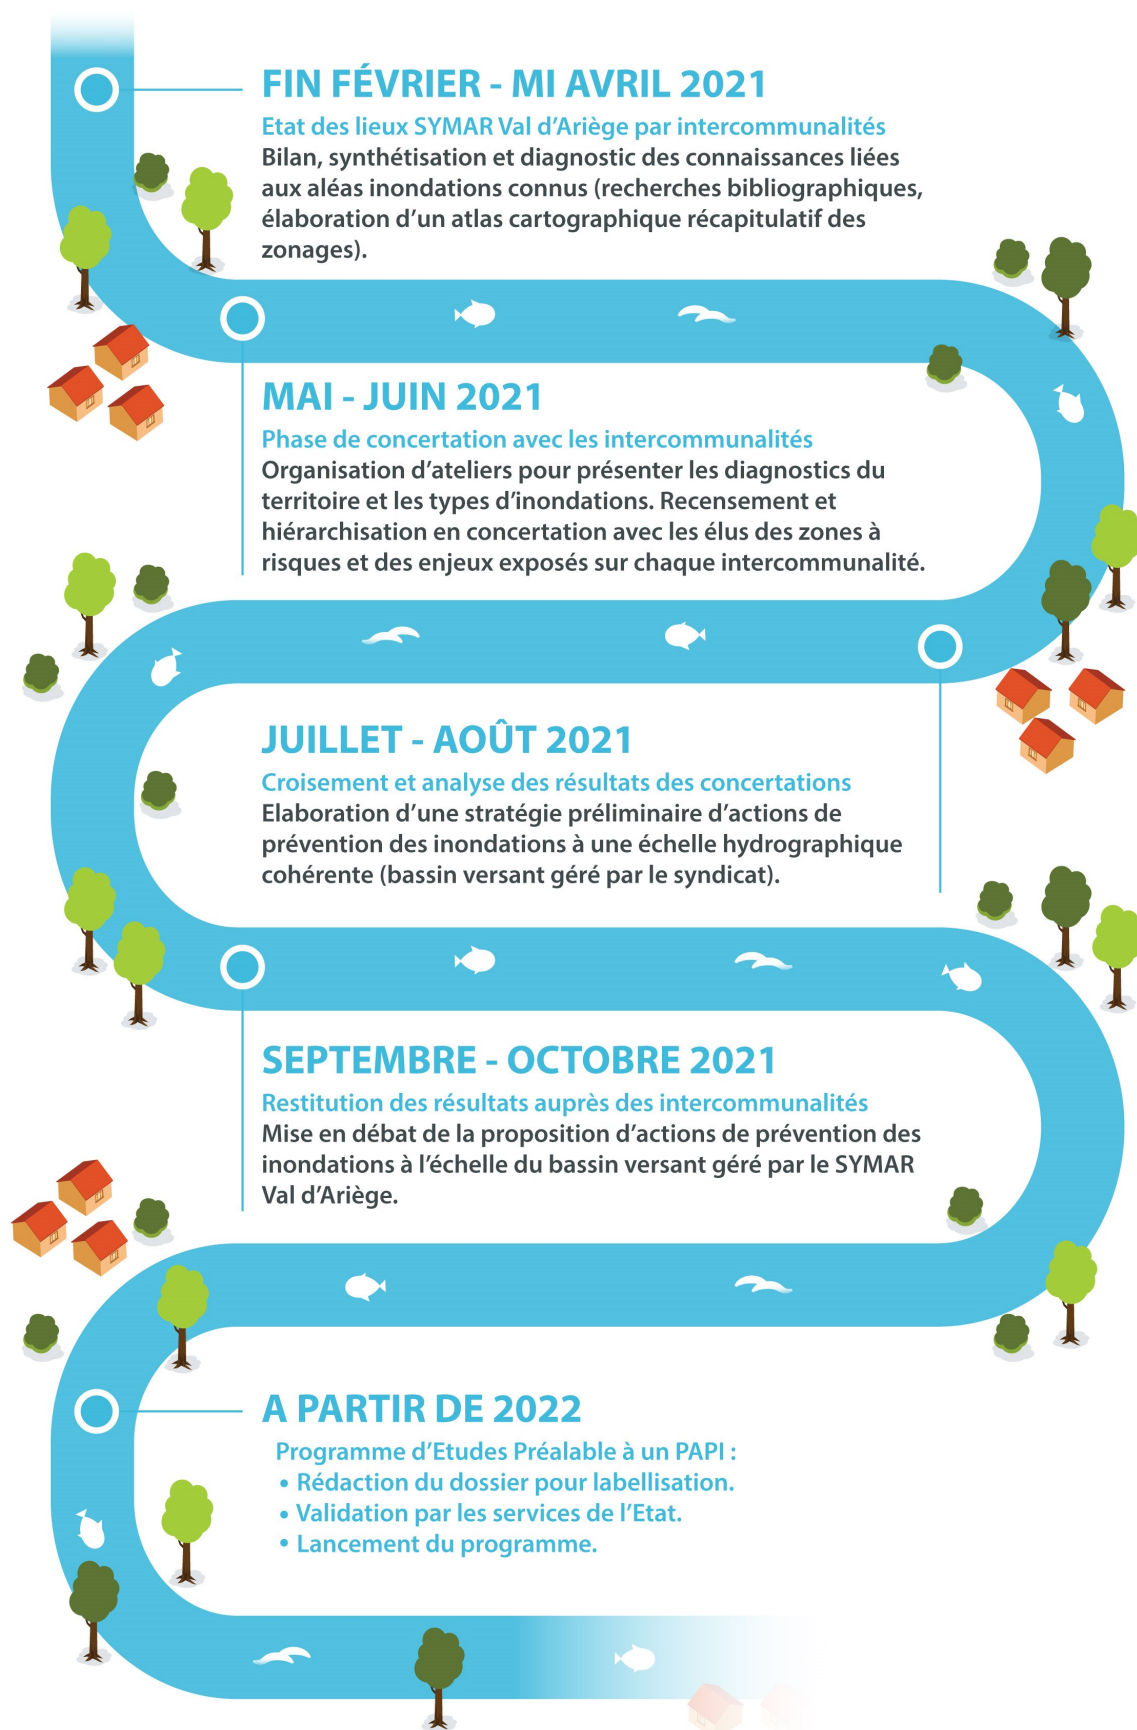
FIN FÉVRIER - MI AVRIL 2021

Etat des lieux SYMAR Val d'Ariège par intercommunalités
Bilan, synthétisation et diagnostic des connaissances liées aux aléas inondations connus (recherches bibliographiques, élaboration d'un atlas cartographique récapitulatif des zonages).

MAI - JUIN 2021

Phase de concertation avec les intercommunalités
Organisation d'ateliers pour présenter les diagnostics du territoire et les types d'inondations. Recensement et hiérarchisation en concertation avec les élus des zones à risques et des enjeux exposés sur chaque intercommunalité.

JUILLET - AOÛT 2021

Croisement et analyse des résultats des concertations
Elaboration d'une stratégie préliminaire d'actions de prévention des inondations à une échelle hydrographique cohérente (bassin versant géré par le syndicat).

SEPTEMBRE - OCTOBRE 2021

Restitution des résultats auprès des intercommunalités
Mise en débat de la proposition d'actions de prévention des inondations à l'échelle du bassin versant géré par le SYMAR Val d'Ariège.

A PARTIR DE 2022

Programme d'Etudes Préalable à un PAPI :
• Rédaction du dossier pour labellisation.
• Validation par les services de l'Etat.
• Lancement du programme.